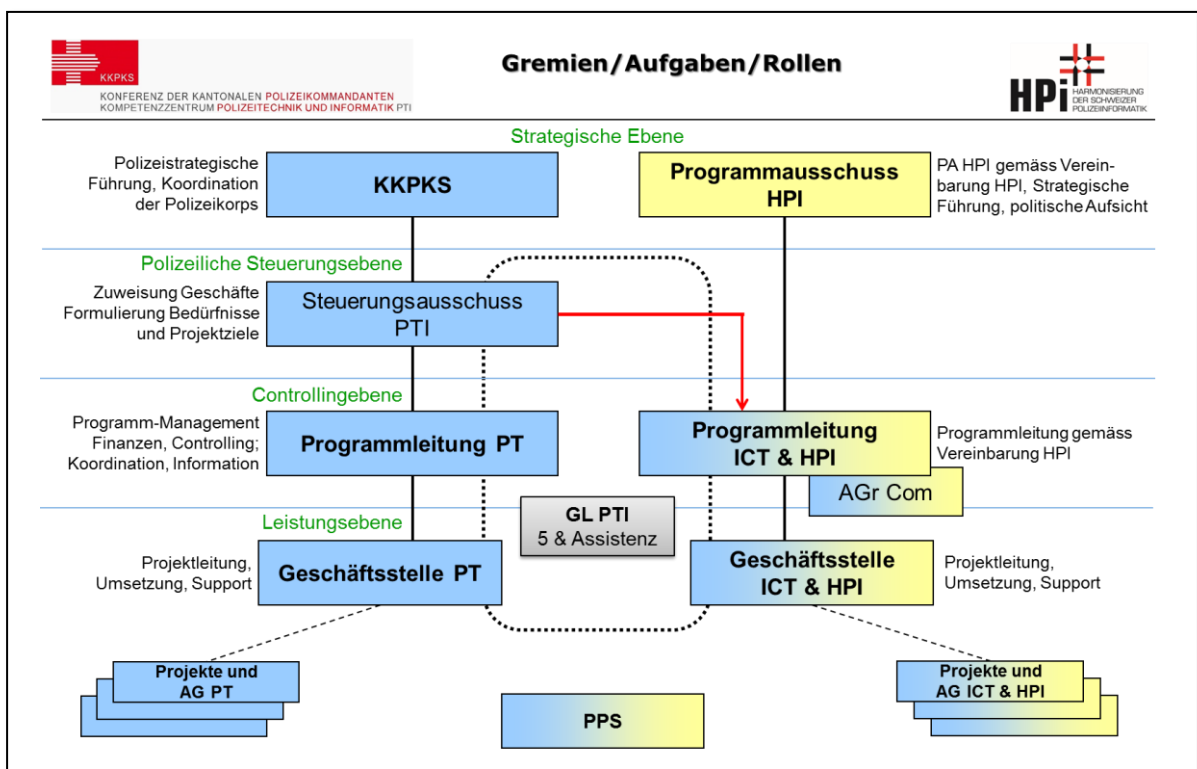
KKPKS
KONFERENZ DER KANTONALEN POLIZEIKOMMANDANTEN
KOMPETENZZENTRUM POLIZEITECHNIK UND INFORMATIK PTI

Gremien/Aufgaben/Rollen

HPi HARMONISIERUNG DER SCHWEIZER POLIZEIINFORMATIK

Strategische Ebene

Polizeistrategische Führung, Koordination der Polizeikorps

KKPKS

Programmausschuss HPI

PA HPI gemäss Vereinbarung HPI, Strategische Führung, politische Aufsicht

Polizeiliche Steuerungsebene

Zuweisung Geschäfte Formulierung Bedürfnisse und Projektziele

Steuerungsausschuss PTI

Controllingebene

Programm-Management Finanzen, Controlling; Koordination, Information

Programmleitung PT

Programmleitung ICT & HPI

Programmleitung gemäss Vereinbarung HPI

AGr Com

Leistungsebene

GL PTI
5 & Assistenz

Projektleitung, Umsetzung, Support

Geschäftsstelle PT

Geschäftsstelle ICT & HPI

Projektleitung, Umsetzung, Support

Projekte und AG PT

PPS

Projekte und AG ICT & HPI